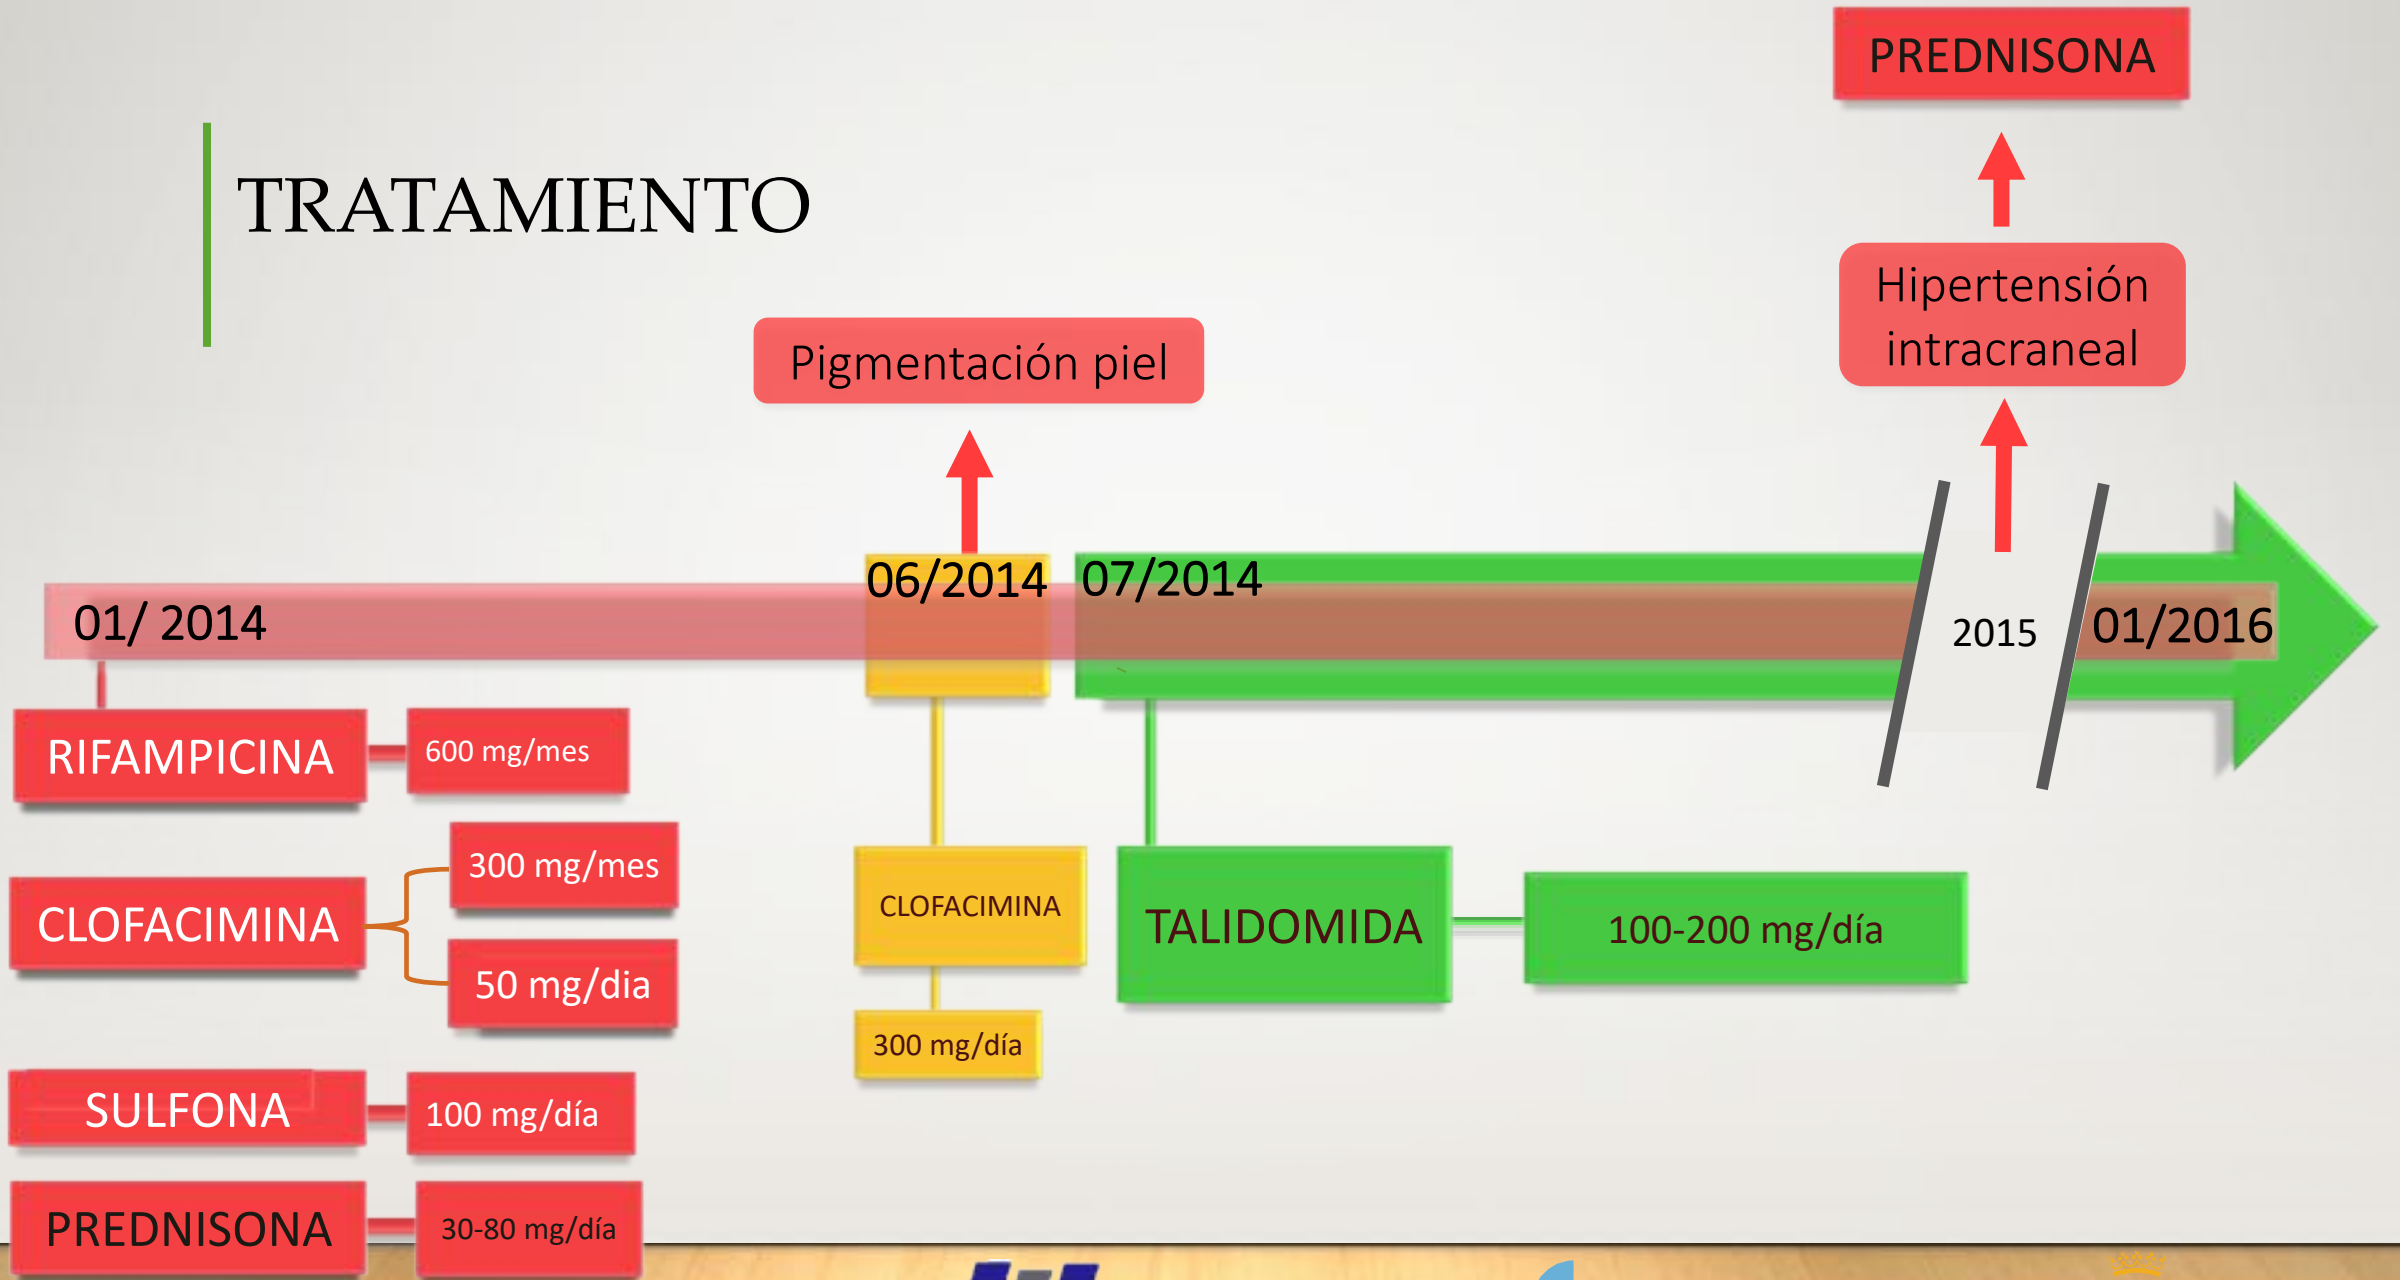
TRATAMIENTO

PREDNISONA

Hipertensión intracraneal

Pigmentación piel

06/2014 07/2014

01/ 2014

2015

01/2016

RIFAMPICINA

600 mg/mes

CLOFACIMINA

300 mg/mes

50 mg/dia

SULFONA

100 mg/día

PREDNISONA

30-80 mg/día

CLOFACIMINA

300 mg/día

TALIDOMIDA

100-200 mg/día